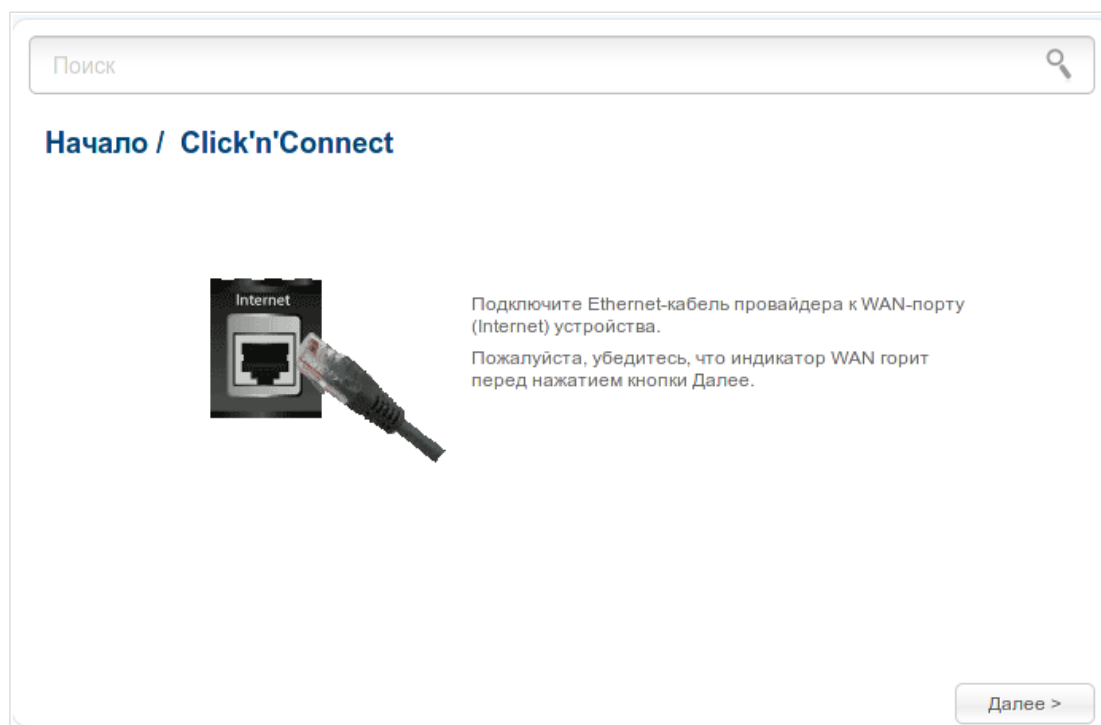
Поиск

Начало / Click'n'Connect

Internet

Подключите Ethernet-кабель провайдера к WAN-порту (Internet) устройства.

Пожалуйста, убедитесь, что индикатор WAN горит перед нажатием кнопки Далее.

Далее >